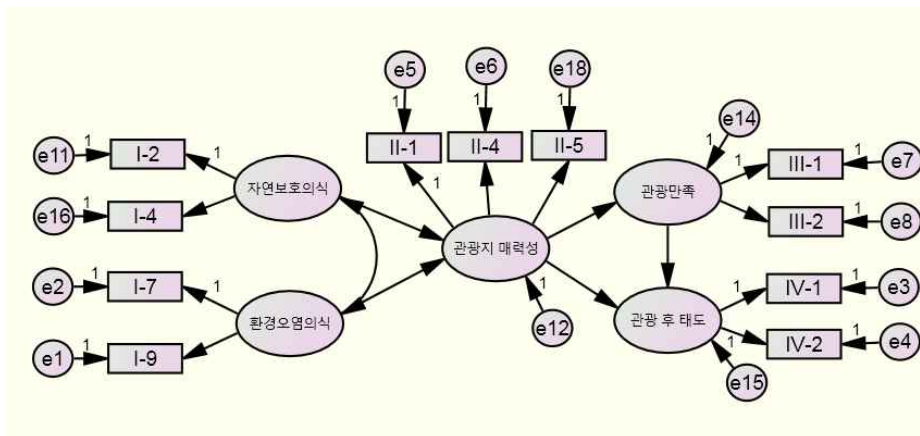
e5
1
e6
1
e18
1
II-1
II-4
II-5
e14
1
e11
1
I-2
1
자연보호의식
1
관광만족
1
III-1
1
e7
e16
1
I-4
III-2
1
e8
관광지 매력성
1
e2
1
I-7
1
IV-1
1
e3
환경오염의식
관광 후 태도
e12
1
e1
1
I-9
1
IV-2
1
e4
1
e15